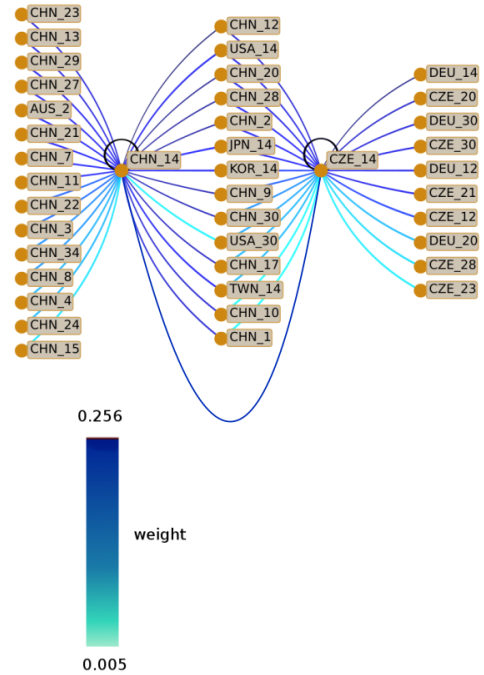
CHN_23
CHN_13
CHN_29
CHN_27
AUS_2
CHN_21
CHN_7
CHN_11
CHN_22
CHN_3
CHN_34
CHN_8
CHN_4
CHN_24
CHN_15

CHN_14

CHN_12
USA_14
CHN_20
CHN_28
CHN_2
JPN_14
KOR_14
CHN_9
CHN_30
USA_30
CHN_17
TWN_14
CHN_10
CHN_1

CZE_14

DEU_14
CZE_20
DEU_30
CZE_30
DEU_12
CZE_21
CZE_12
DEU_20
CZE_28
CZE_23

0.256
weight
0.005